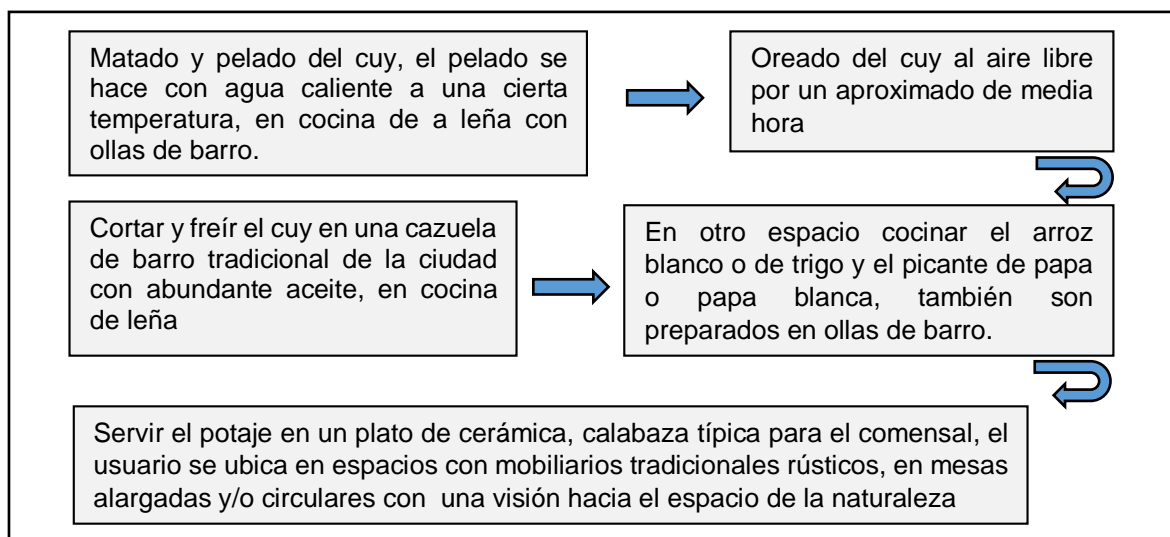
Matado y pelado del cuy, el pelado se hace con agua caliente a una cierta temperatura, en cocina de a leña con ollas de barro.

Oreado del cuy al aire libre por un aproximado de media hora

Cortar y freír el cuy en una cazuela de barro tradicional de la ciudad con abundante aceite, en cocina de leña

En otro espacio cocinar el arroz blanco o de trigo y el picante de papa o papa blanca, también son preparados en ollas de barro.

Servir el potaje en un plato de cerámica, calabaza típica para el comensal, el usuario se ubica en espacios con mobiliarios tradicionales rústicos, en mesas alargadas y/o circulares con una visión hacia el espacio de la naturaleza